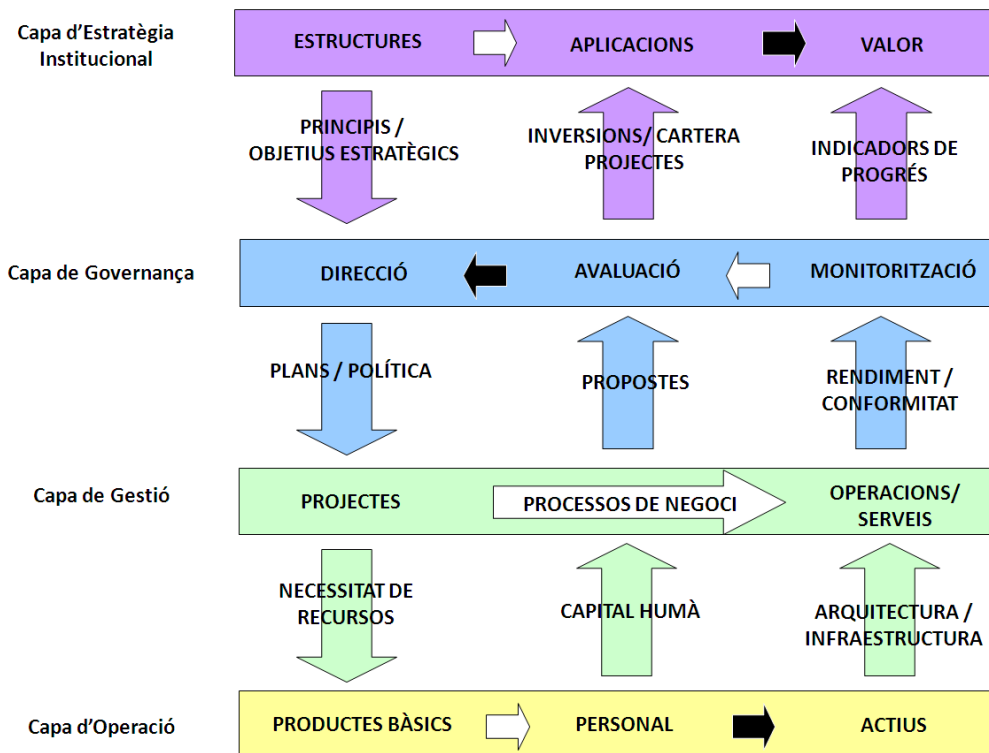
Capa d'Estratègia Institucional

ESTRUCTURES

APLICACIONS

VALOR

PRINCIPIS / OBJETIUS ESTRATÈGICS

INVERSIONS/ CARTERA PROJECTES

INDICADORS DE PROGRÉS

Capa de Governança

DIRECCIÓ

AVALUACIÓ

MONITORITZACIÓ

PLANS / POLÍTICA

PROPOSTES

RENDIMENT / CONFORMITAT

Capa de Gestió

PROJECTES

PROCESSOS DE NEGOCI

OPERACIONS/ SERVEIS

NECESSITAT DE RECURSOS

CAPITAL HUMÀ

ARQUITECTURA / INFRAESTRUCTURA

Capa d'Operació

PRODUCTES BÀSICS

PERSONAL

ACTIUS